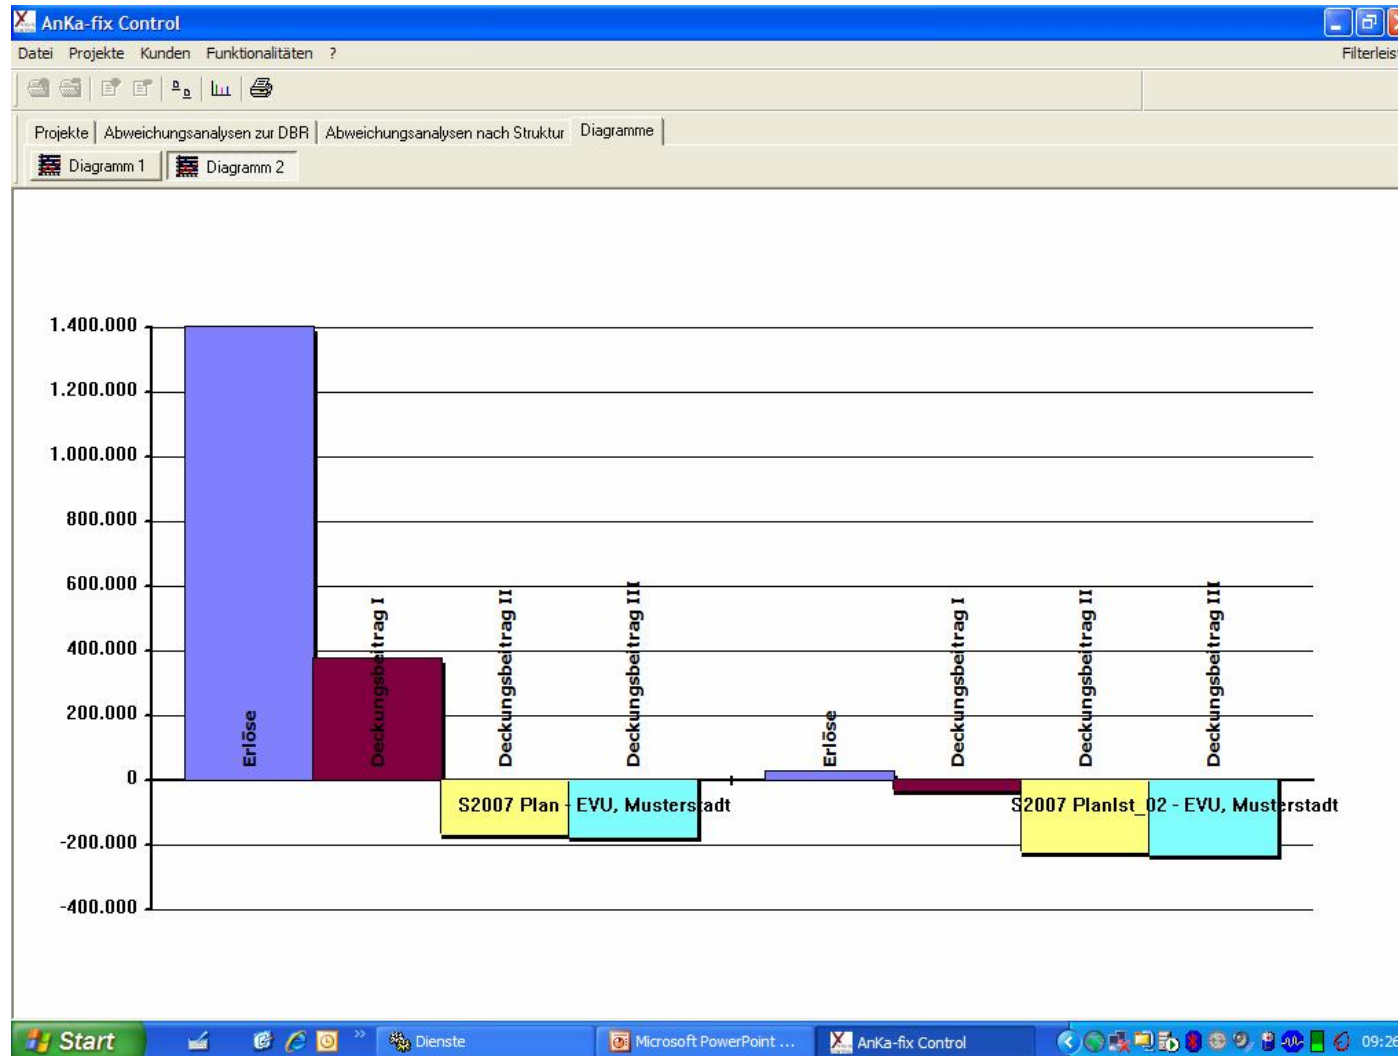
AnKa-fix Control

Datei Projekte Kunden Funktionalitäten ?

Filterleis

Projekte | Abweichungsanalysen zur DBR | Abweichungsanalysen nach Struktur | Diagramme

Diagramm 1 | Diagramm 2

1.400.000
1.200.000
1.000.000
800.000
600.000
400.000
200.000
0
-200.000
-400.000

Erlöse
Deckungsbeitrag I
Deckungsbeitrag II
Deckungsbeitrag III
S2007 Plan - EVU, Musterstadt

Erlöse
Deckungsbeitrag I
Deckungsbeitrag II
Deckungsbeitrag III
S2007 PlanIst_02 - EVU, Musterstadt

Start | Dienste | Microsoft PowerPoint ... | AnKa-fix Control | 09:2